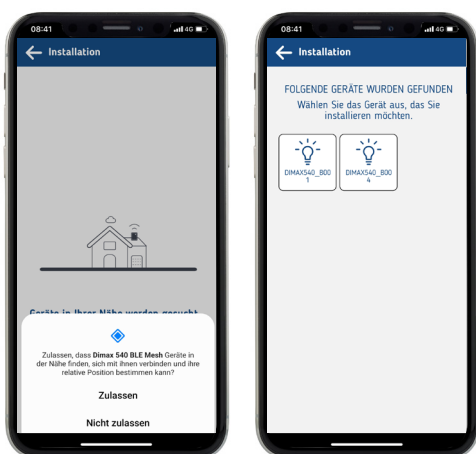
08:41

4G

Installation

Geräte in Ihrer Nähe werden gesucht

Zulassen, dass Dimax 540 BLE Mesh Geräte in der Nähe finden, sich mit ihnen verbinden und ihre relative Position bestimmen kann?

Zulassen

Nicht zulassen

08:41

4G

Installation

FOLGENDE GERÄTE WURDEN GEFUNDEN

Wählen Sie das Gerät aus, das Sie installieren möchten.

DIMAX540_B001

DIMAX540_B004